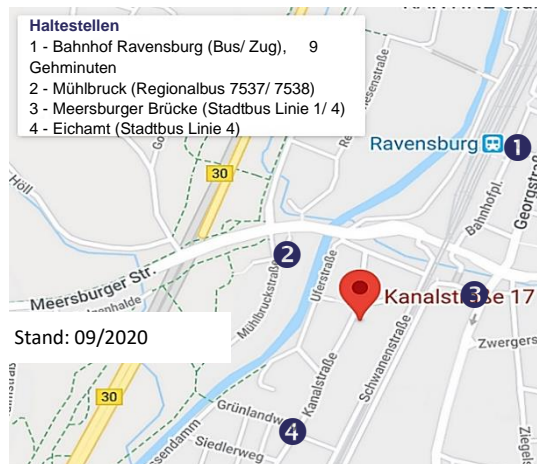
Haltestellen
1 - Bahnhof Ravensburg (Bus/ Zug), 9 Gehminuten
2 - Mühlbruck (Regionalbus 7537/ 7538)
3 - Meersburger Brücke (Stadtbus Linie 1/ 4)
4 - Eichamt (Stadtbus Linie 4)

Ravensburg 1
30
Höll
Bahnhofpl.
Georgstr.
2
Meersburger Str.
Uferstraße
Kanalstr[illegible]e 17
3
Zwergers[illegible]
Mühlbruckstraße
Stand: 09/2020
Schwanenstraße
Kanalstraße
30
Grünlandw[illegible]
4
Siedlerweg
Ziegel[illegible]